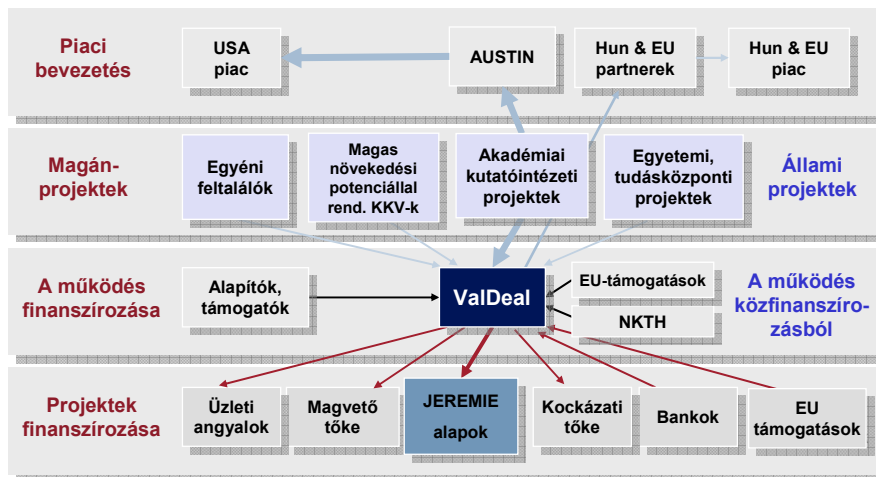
Piaci bevezetés

USA piac

AUSTIN

Hun & EU partnerek

Hun & EU piac

Magán-projektek

Egyéni feltalálók

Magas növekedési potenciállal rend. KKV-k

Akadémiai kutatóintézeti projektek

Egyetemi, tudásközponti projektek

Állami projektek

A működés finanszírozása

Alapítók, támogatók

ValDeal

EU-támogatások

NKTH

A működés közfinanszírozásból

Projektek finanszírozása

Üzleti angyalok

Magvető tőke

JEREMIE alapok

Kockázati tőke

Bankok

EU támogatások